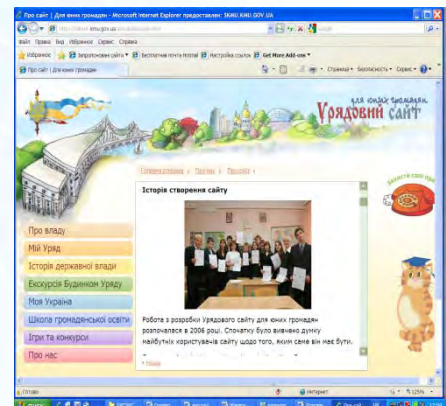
Про сайт | Для юних громадян - Microsoft Internet Explorer предоставлен: SKMU.KMU.GOV.UA

Файл Правка Вид Избранное Сервис Справка

Избранное Запропоновані сайти Бесплатная почта Hotmail Настройка ссылок Get More Add-ons

Про сайт | Для юних громадян

Страница Безопасность Сервис

для юних громадян
Урядовий сайт

Головна сторінка › Про нас › Про сайт ›

Історія створення сайту

Задати своє пит

Про владу
Мій Уряд
Історія державної влади
Екскурсія Будинком Уряду
Моя Україна
Школа громадянської освіти
Ігри та конкурси
Про нас

Робота з розробки Урядового сайту для юних громадян розпочалася в 2006 році. Спочатку було вивчено думку майбутніх користувачів сайту щодо того, яким саме він має бути.

Назад

Готово
Интернет
125%